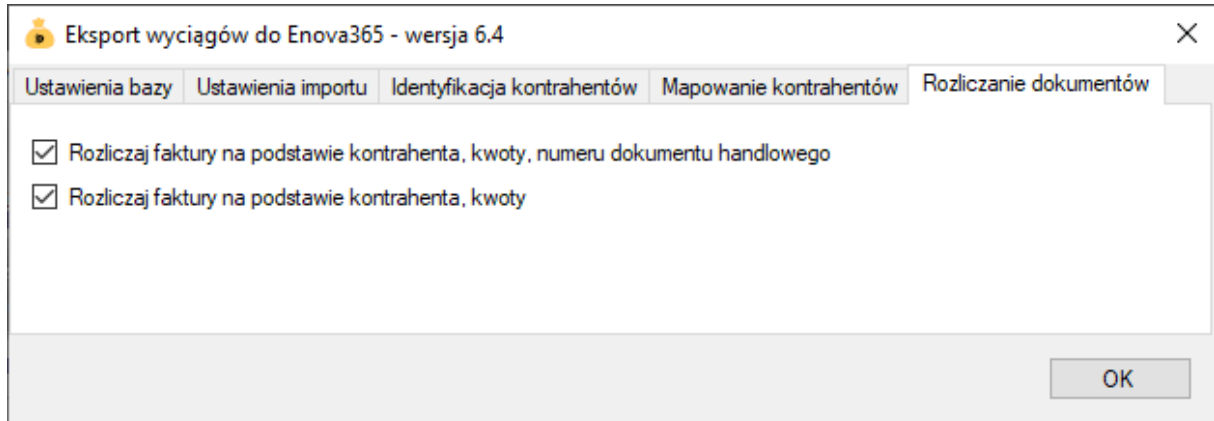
Eksport wyciągów do Enova365 - wersja 6.4

Ustawienia bazy | Ustawienia importu | Identyfikacja kontrahentów | Mapowanie kontrahentów | Rozliczanie dokumentów

Rozliczaj faktury na podstawie kontrahenta, kwoty, numeru dokumentu handlowego

Rozliczaj faktury na podstawie kontrahenta, kwoty

OK